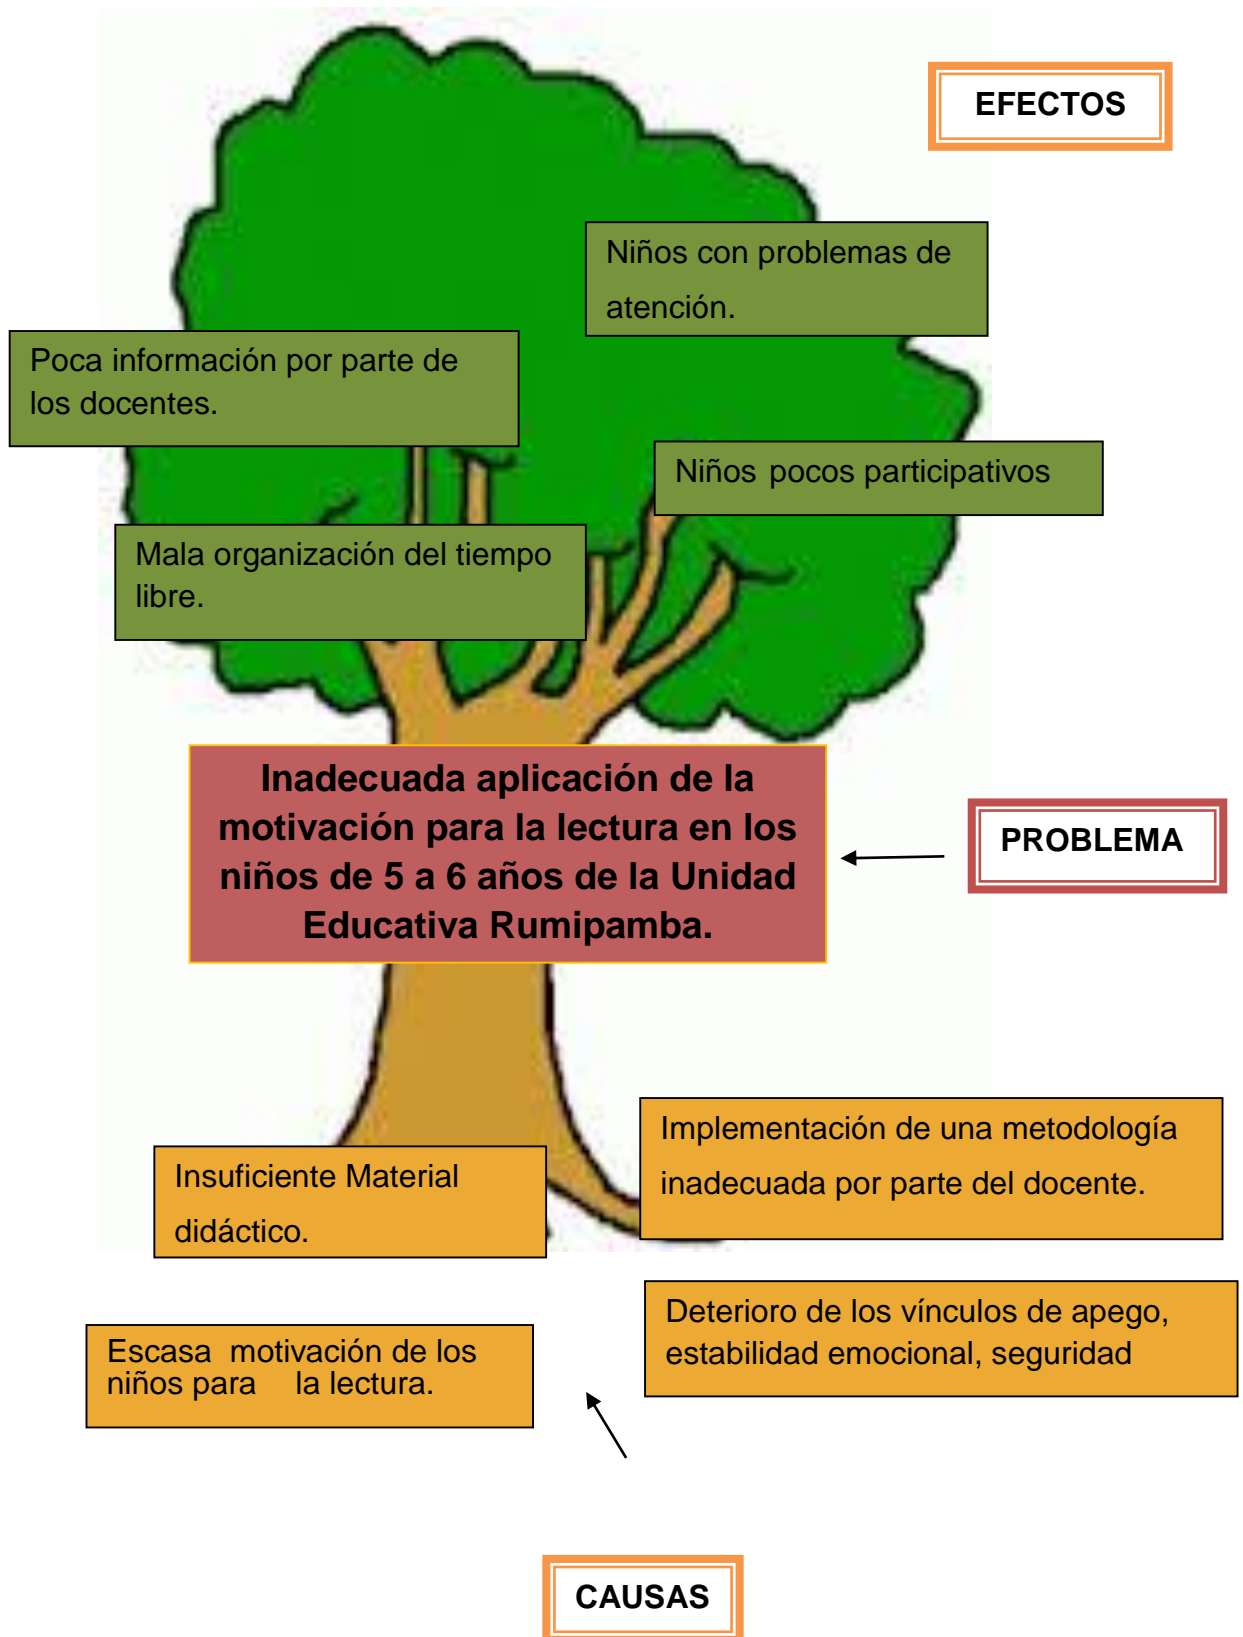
EFECTOS

Niños con problemas de atención.

Poca información por parte de los docentes.

Niños pocos participativos

Mala organización del tiempo libre.

Inadecuada aplicación de la motivación para la lectura en los niños de 5 a 6 años de la Unidad Educativa Rumipamba.

PROBLEMA

Implementación de una metodología inadecuada por parte del docente.

Insuficiente Material didáctico.

Deterioro de los vínculos de apego, estabilidad emocional, seguridad

Escasa motivación de los niños para la lectura.

CAUSAS